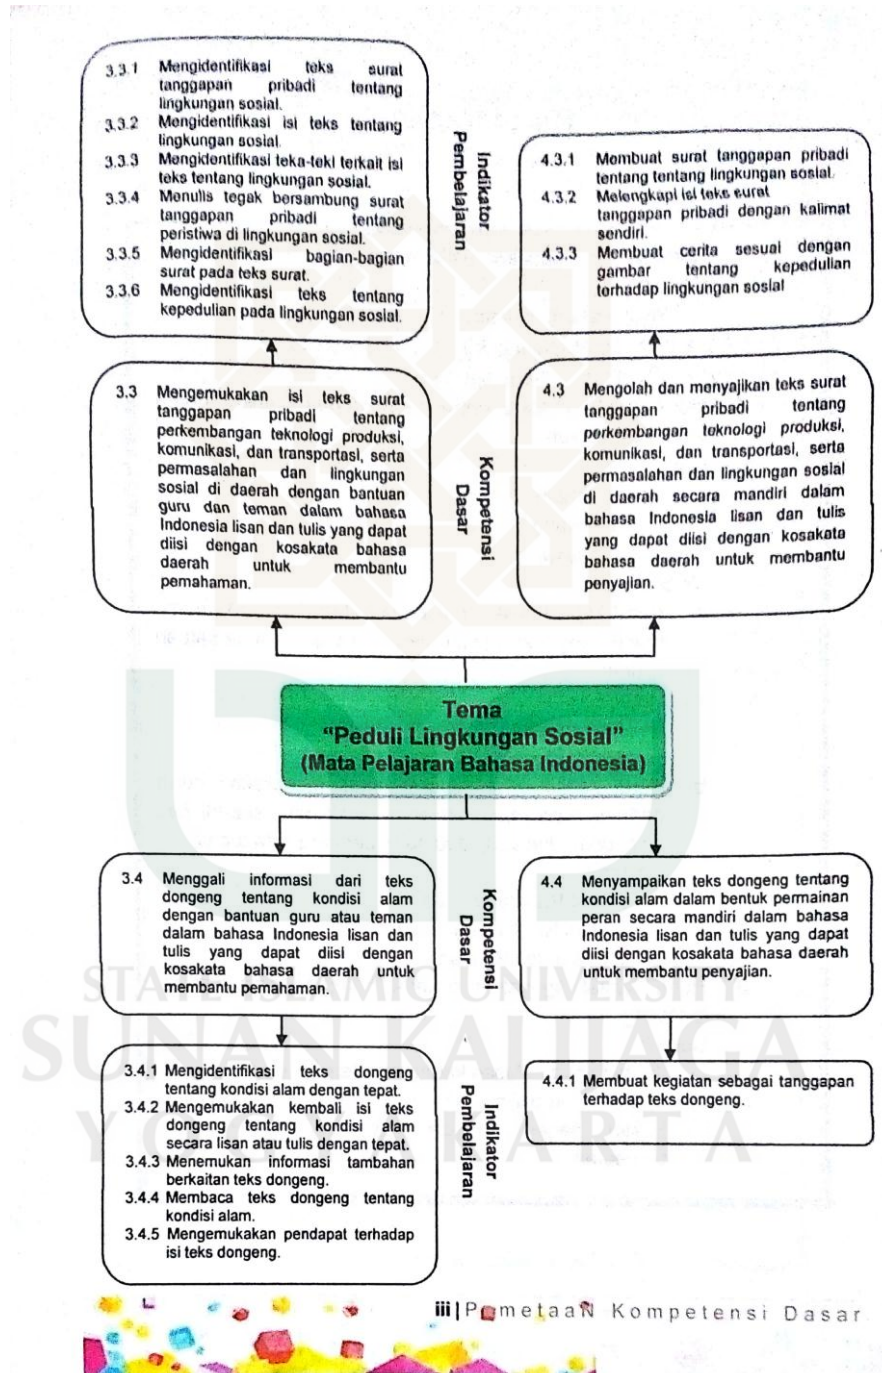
3.3.1 Mengidentifikasi teks surat tanggapan pribadi tentang lingkungan sosial.
3.3.2 Mengidentifikasi isi teks tentang lingkungan sosial.
3.3.3 Mengidentifikasi teka-teki terkait isi teks tentang lingkungan sosial.
3.3.4 Menulis tegak bersambung surat tanggapan pribadi tentang peristiwa di lingkungan sosial.
3.3.5 Mengidentifikasi bagian-bagian surat pada teks surat.
3.3.6 Mengidentifikasi teks tentang kepedulian pada lingkungan sosial.

Indikator Pembelajaran

4.3.1 Membuat surat tanggapan pribadi tentang tentang lingkungan sosial.
4.3.2 Melengkapi isi teks surat tanggapan pribadi dengan kalimat sendiri.
4.3.3 Membuat cerita sesuai dengan gambar tentang kepedulian terhadap lingkungan sosial

3.3 Mengemukakan isi teks surat tanggapan pribadi tentang perkembangan teknologi produksi, komunikasi, dan transportasi, serta permasalahan dan lingkungan sosial di daerah dengan bantuan guru dan teman dalam bahasa Indonesia lisan dan tulis yang dapat diisi dengan kosakata bahasa daerah untuk membantu pemahaman.

Kompetensi Dasar

4.3 Mengolah dan menyajikan teks surat tanggapan pribadi tentang perkembangan teknologi produksi, komunikasi, dan transportasi, serta permasalahan dan lingkungan sosial di daerah secara mandiri dalam bahasa Indonesia lisan dan tulis yang dapat diisi dengan kosakata bahasa daerah untuk membantu penyajian.

Tema
"Peduli Lingkungan Sosial"
(Mata Pelajaran Bahasa Indonesia)

3.4 Menggali informasi dari teks dongeng tentang kondisi alam dengan bantuan guru atau teman dalam bahasa Indonesia lisan dan tulis yang dapat diisi dengan kosakata bahasa daerah untuk membantu pemahaman.

Kompetensi Dasar

4.4 Menyampaikan teks dongeng tentang kondisi alam dalam bentuk permainan peran secara mandiri dalam bahasa Indonesia lisan dan tulis yang dapat diisi dengan kosakata bahasa daerah untuk membantu penyajian.

3.4.1 Mengidentifikasi teks dongeng tentang kondisi alam dengan tepat.
3.4.2 Mengemukakan kembali isi teks dongeng tentang kondisi alam secara lisan atau tulis dengan tepat.
3.4.3 Menemukan informasi tambahan berkaitan teks dongeng.
3.4.4 Membaca teks dongeng tentang kondisi alam.
3.4.5 Mengemukakan pendapat terhadap isi teks dongeng.

Indikator Pembelajaran

4.4.1 Membuat kegiatan sebagai tanggapan terhadap teks dongeng.

STATE ISLAMIC UNIVERSITY
SUNAN KALIJAGA
YOGYAKARTA

iii | PemetaaN Kompetensi Dasar